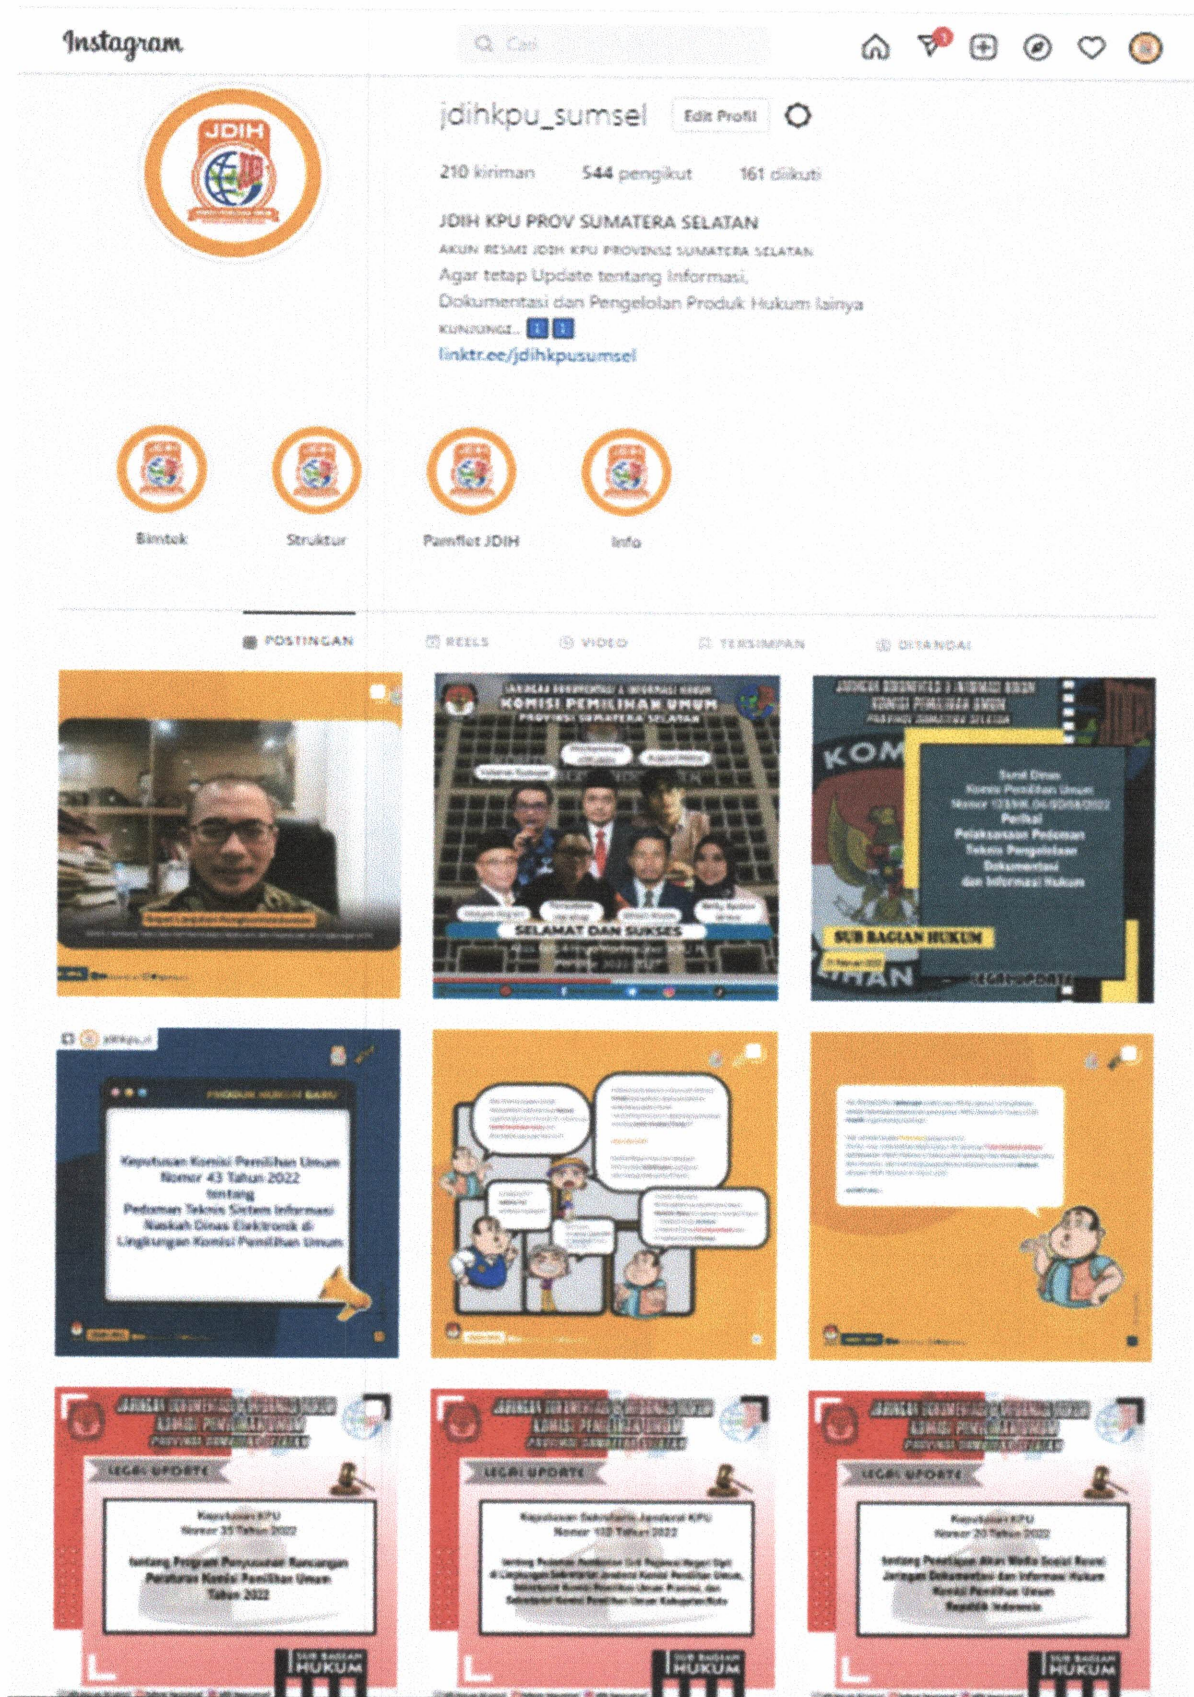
Instagram

Cari

jdihkpu_sumsel Edit Profil

210 kiriman 544 pengikut 161 diikuti

JDIH KPU PROV SUMATERA SELATAN
AKUN RESMI JDIH KPU PROVINSI SUMATERA SELATAN
Agar tetap Update tentang Informasi,
Dokumentasi dan Pengelolan Produk Hukum lainya
KUNJUNGI..
linktr.ee/jdihkpusumsel

Bimtek
Struktur
Pamflet JDIH
Info

POSTINGAN REELS VIDEO TERSIMPAN DITANDAI

KOMISI PEMILIHAN UMUM
PROVINSI SUMATERA SELATAN
SELAMAT DAN SUKSES

Surat Dinas
Komisi Pemilihan Umum
Nomor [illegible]
Perihal
Pelaksanaan Pedoman
Teknis Pengelolaan
Dokumentasi
dan Informasi Hukum
SUB BAGIAN HUKUM

PRODUK HUKUM BARU
Keputusan Komisi Pemilihan Umum
Nomor 43 Tahun 2022
tentang
Pedoman Teknis Sistem Informasi
Naskah Dinas Elektronik di
Lingkungan Komisi Pemilihan Umum

LEGAL UPDATE
Keputusan KPU
Nomor 35 Tahun 2022
tentang Program Penyusunan Rancangan Peraturan Komisi Pemilihan Umum Tahun 2022
SUB BAGIAN HUKUM

LEGAL UPDATE
Keputusan Sekretaris Jenderal KPU
Nomor 102 Tahun 2022
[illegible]
SUB BAGIAN HUKUM

LEGAL UPDATE
Keputusan KPU
Nomor 20 Tahun 2022
tentang Penetapan Akun Media Sosial Resmi Jaringan Dokumentasi dan Informasi Hukum Komisi Pemilihan Umum Republik Indonesia
SUB BAGIAN HUKUM